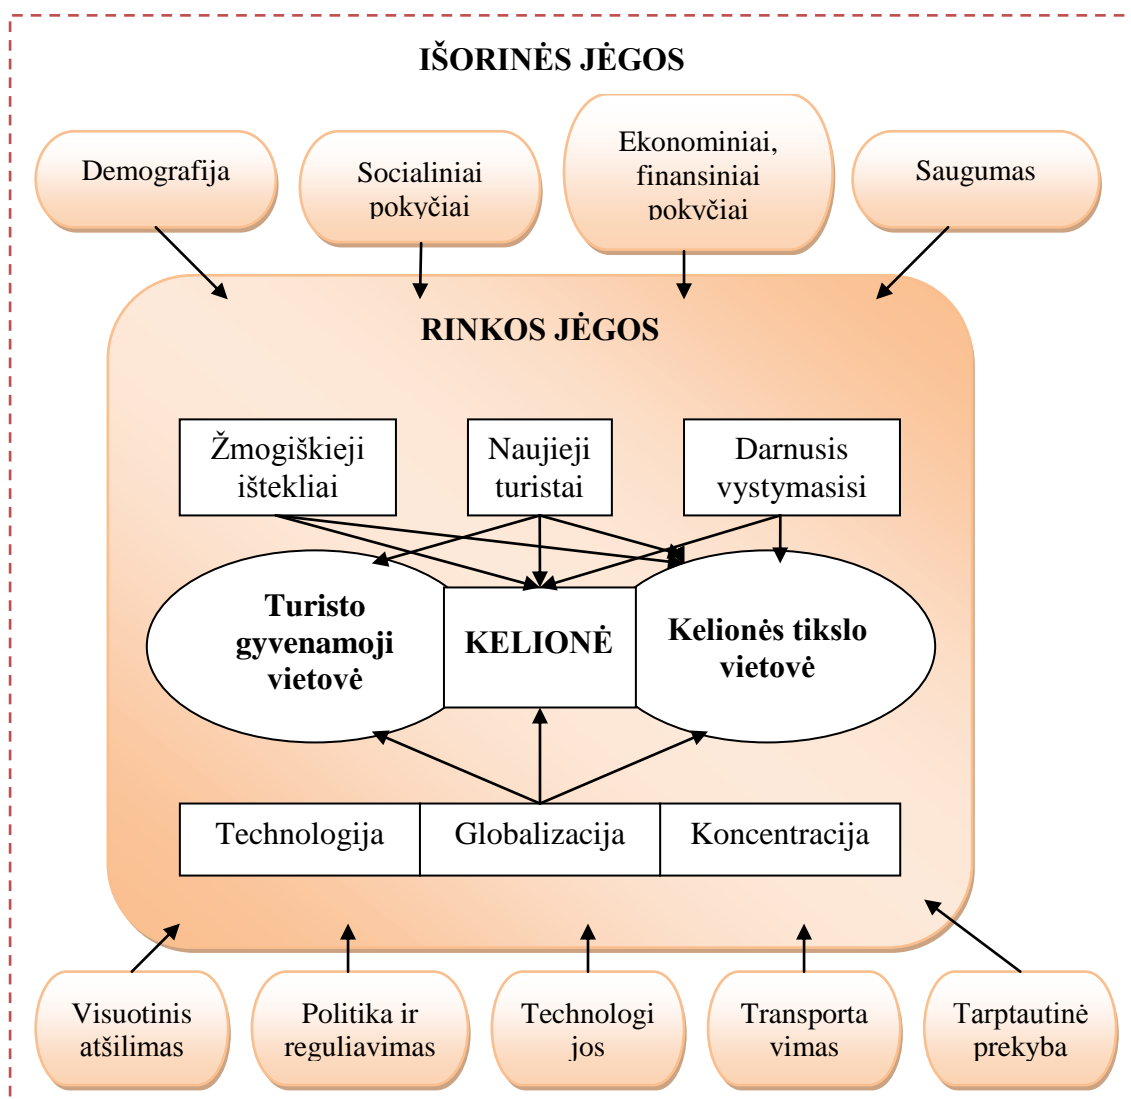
IŠORINĖS JĖGOS

Demografija

Socialiniai pokyčiai

Ekonominiai, finansiniai pokyčiai

Saugumas

RINKOS JĖGOS

Žmogiškieji ištekliai

Naujieji turistai

Darnusis vystymasisi

Turisto gyvenamoji vietovė

KELIONĖ

Kelionės tikslo vietovė

Technologija

Globalizacija

Koncentracija

Visuotinis atšilimas

Politika ir reguliavimas

Technologi jos

Transporta vimas

Tarptautinė prekyba